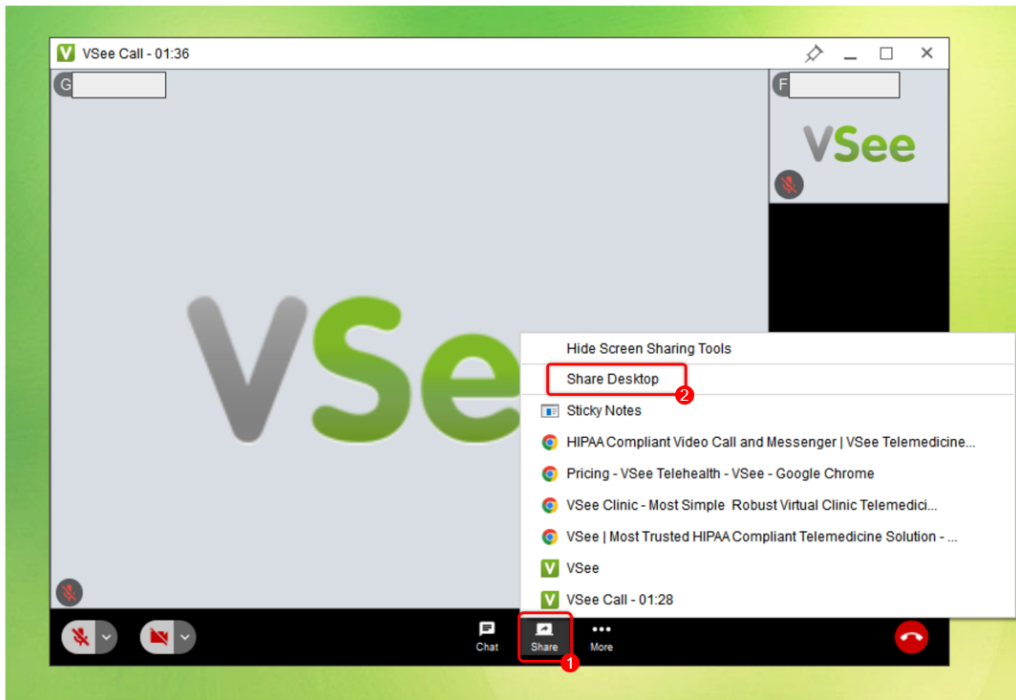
VSee Call - 01:36

G

F

VSee

VSee

Hide Screen Sharing Tools

Share Desktop

2

Sticky Notes

HIPAA Compliant Video Call and Messenger | VSee Telemedicine...

Pricing - VSee Telehealth - VSee - Google Chrome

VSee Clinic - Most Simple Robust Virtual Clinic Telemedici...

VSee | Most Trusted HIPAA Compliant Telemedicine Solution - ...

VSee

VSee Call - 01:28

Chat

Share

More

1